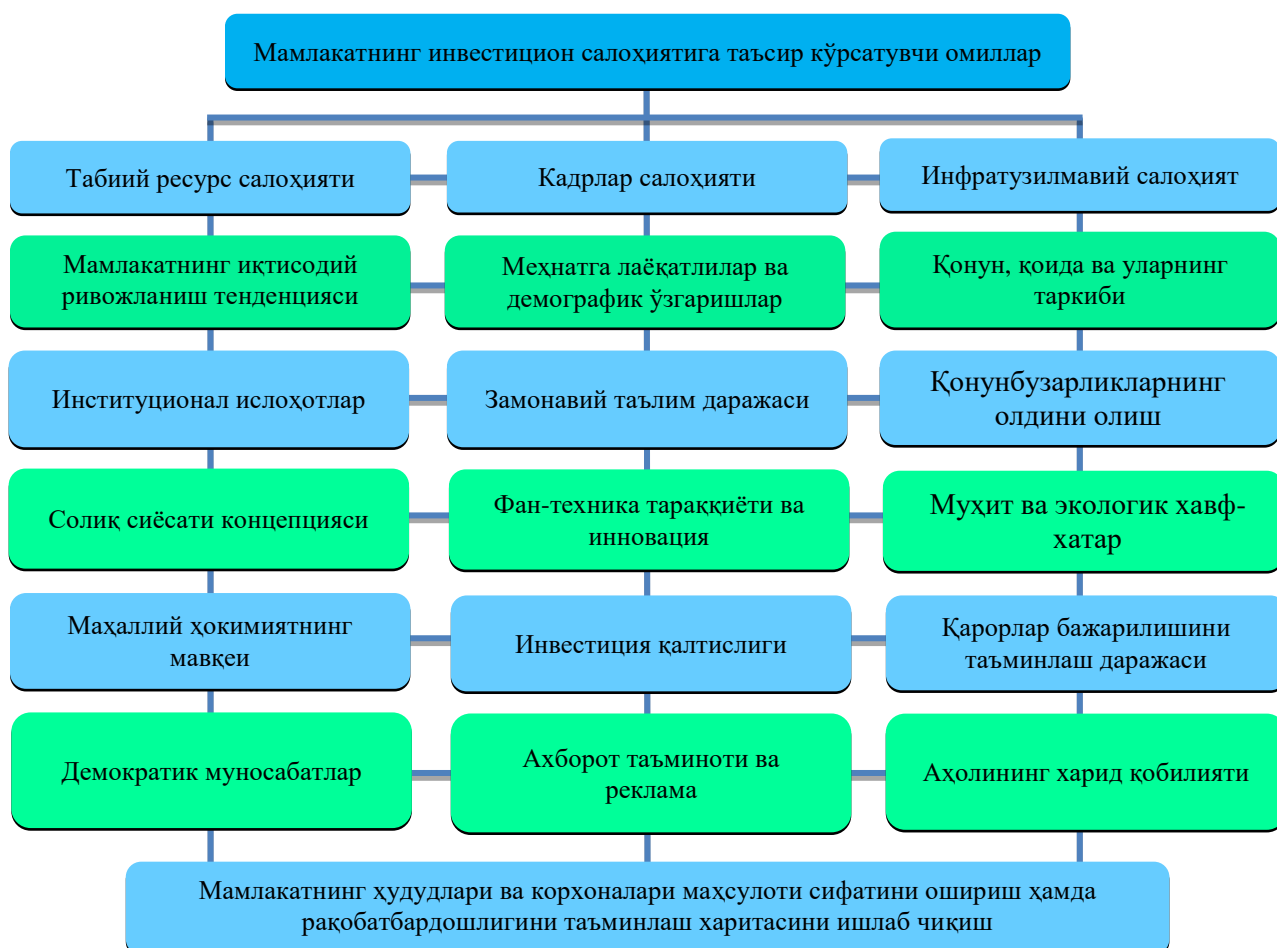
Мамлакатнинг инвестицион салоҳиятига таъсир кўрсатувчи омиллар

Табиий ресурс салоҳияти

Кадрлар салоҳияти

Инфратузилмавий салоҳият

Мамлакатнинг иқтисодий ривожланиш тенденцияси

Меҳнатга лаёқатлилар ва демографик ўзгаришлар

Қонун, қоида ва уларнинг таркиби

Институционал ислоҳотлар

Замонавий таълим даражаси

Қонунбузарликларнинг олдини олиш

Солиқ сиёсати концепцияси

Фан-техника тараққиёти ва инновация

Муҳит ва экологик хавф-хатар

Маҳаллий ҳокимиятнинг мавқеи

Инвестиция қалтислиги

Қарорлар бажарилишини таъминлаш даражаси

Демократик муносабатлар

Ахборот таъминоти ва реклама

Аҳолининг харид қобилияти

Мамлакатнинг худудлари ва корхоналари маҳсулоти сифатини ошириш ҳамда рақобатбардошлигини таъминлаш харитасини ишлаб чиқиш